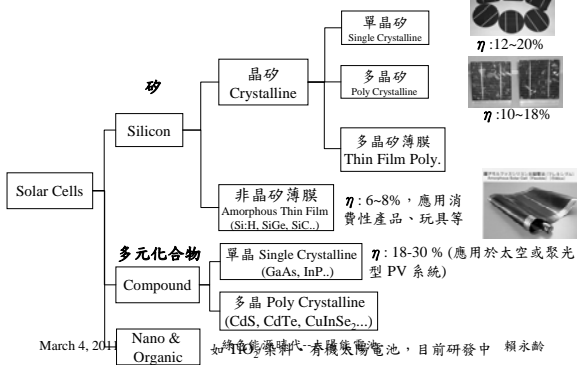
Solar Cells

矽

Silicon

晶矽
Crystalline

單晶矽
Single Crystalline

$\eta$:12~20%

多晶矽
Poly Crystalline

$\eta$:10~18%

多晶矽薄膜
Thin Film Poly.

非晶矽薄膜
Amorphous Thin Film
(Si:H, SiGe, SiC..)

$\eta$: 6~8%，應用消費性產品、玩具等

多元化合物

Compound

單晶 Single Crystalline
(GaAs, InP..)

$\eta$: 18-30 % (應用於太空或聚光型 PV 系統)

多晶 Poly Crystalline
(CdS, CdTe, CuInSe$_2$...)

Nano & Organic

如 $TiO_2$ 染料、有機太陽電池，目前研發中

March 4, 2011

綠色能源時代 - 太陽能電池

賴永齡